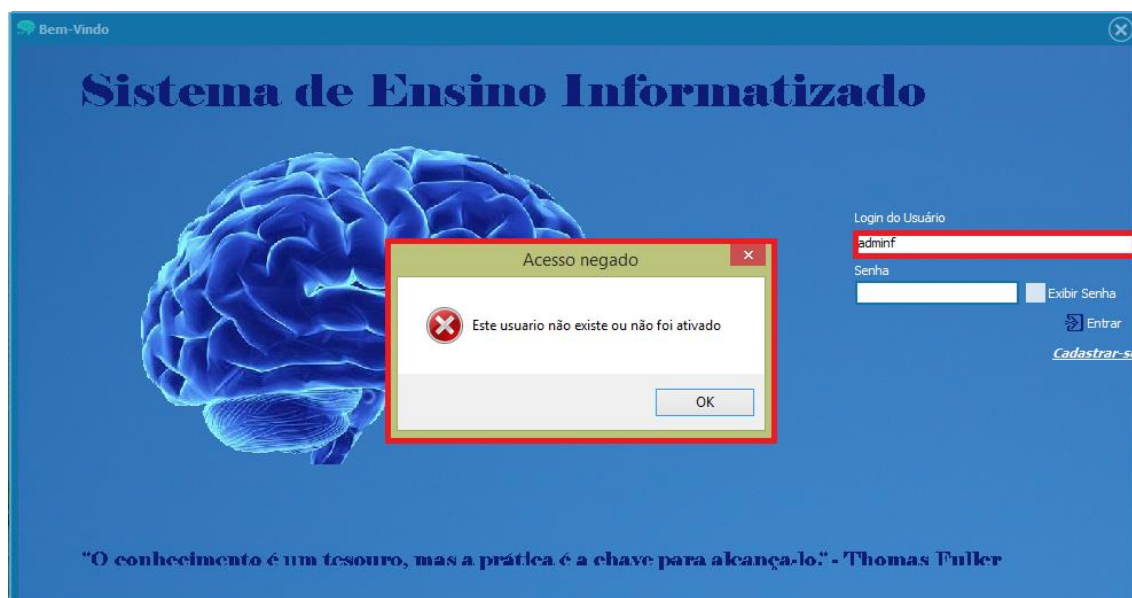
Bem-Vindo

Sistema de Ensino Informatizado

Login do Usuário

adminf

Senha

Exibir Senha

Entrar

Cadastrar-s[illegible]

Acesso negado

×

Este usuario não existe ou não foi ativado

OK

"O conhecimento é um tesouro, mas a prática é a chave para alcança-lo." - Thomas Fuller